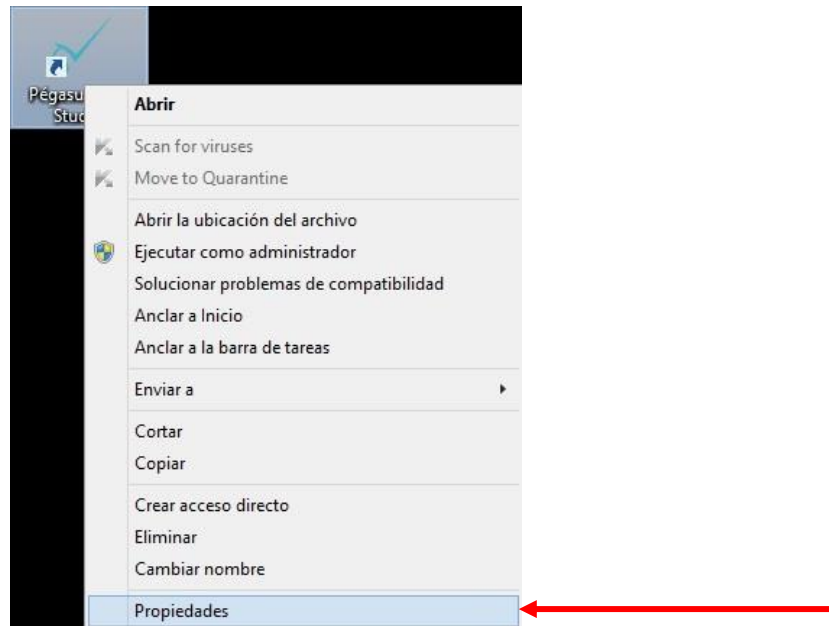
Pégasu
Stud

Abrir

Scan for viruses
Move to Quarantine

Abrir la ubicación del archivo
Ejecutar como administrador
Solucionar problemas de compatibilidad
Anclar a Inicio
Anclar a la barra de tareas

Enviar a

Cortar
Copiar

Crear acceso directo
Eliminar
Cambiar nombre

Propiedades